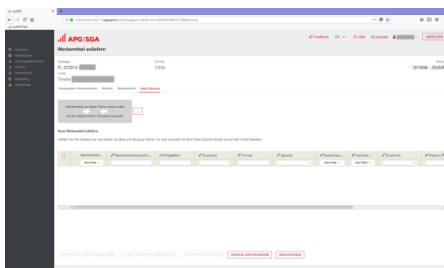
APG|SGA

Werbemittel anliefern

Feedback | DE | Hilfe | Kontakt

Auftrag
R. 272013

Vertrag
T.0135

Kunde
Theater

2019/08 - 2020/0

Vertragsdaten/Informationen | Plakate | Werbemittel | Upload/Planung

Neue Werbemittel anliefern

Werbemittel | Werbemittelbezeichn... | Auftragsdatei | Druckerei | Format | Sprache | Bezeichnun... | Lieferter... | Druckzahl | Plakatzahl

ÄNDERUNG SPEICHERN | ABBRECHEN